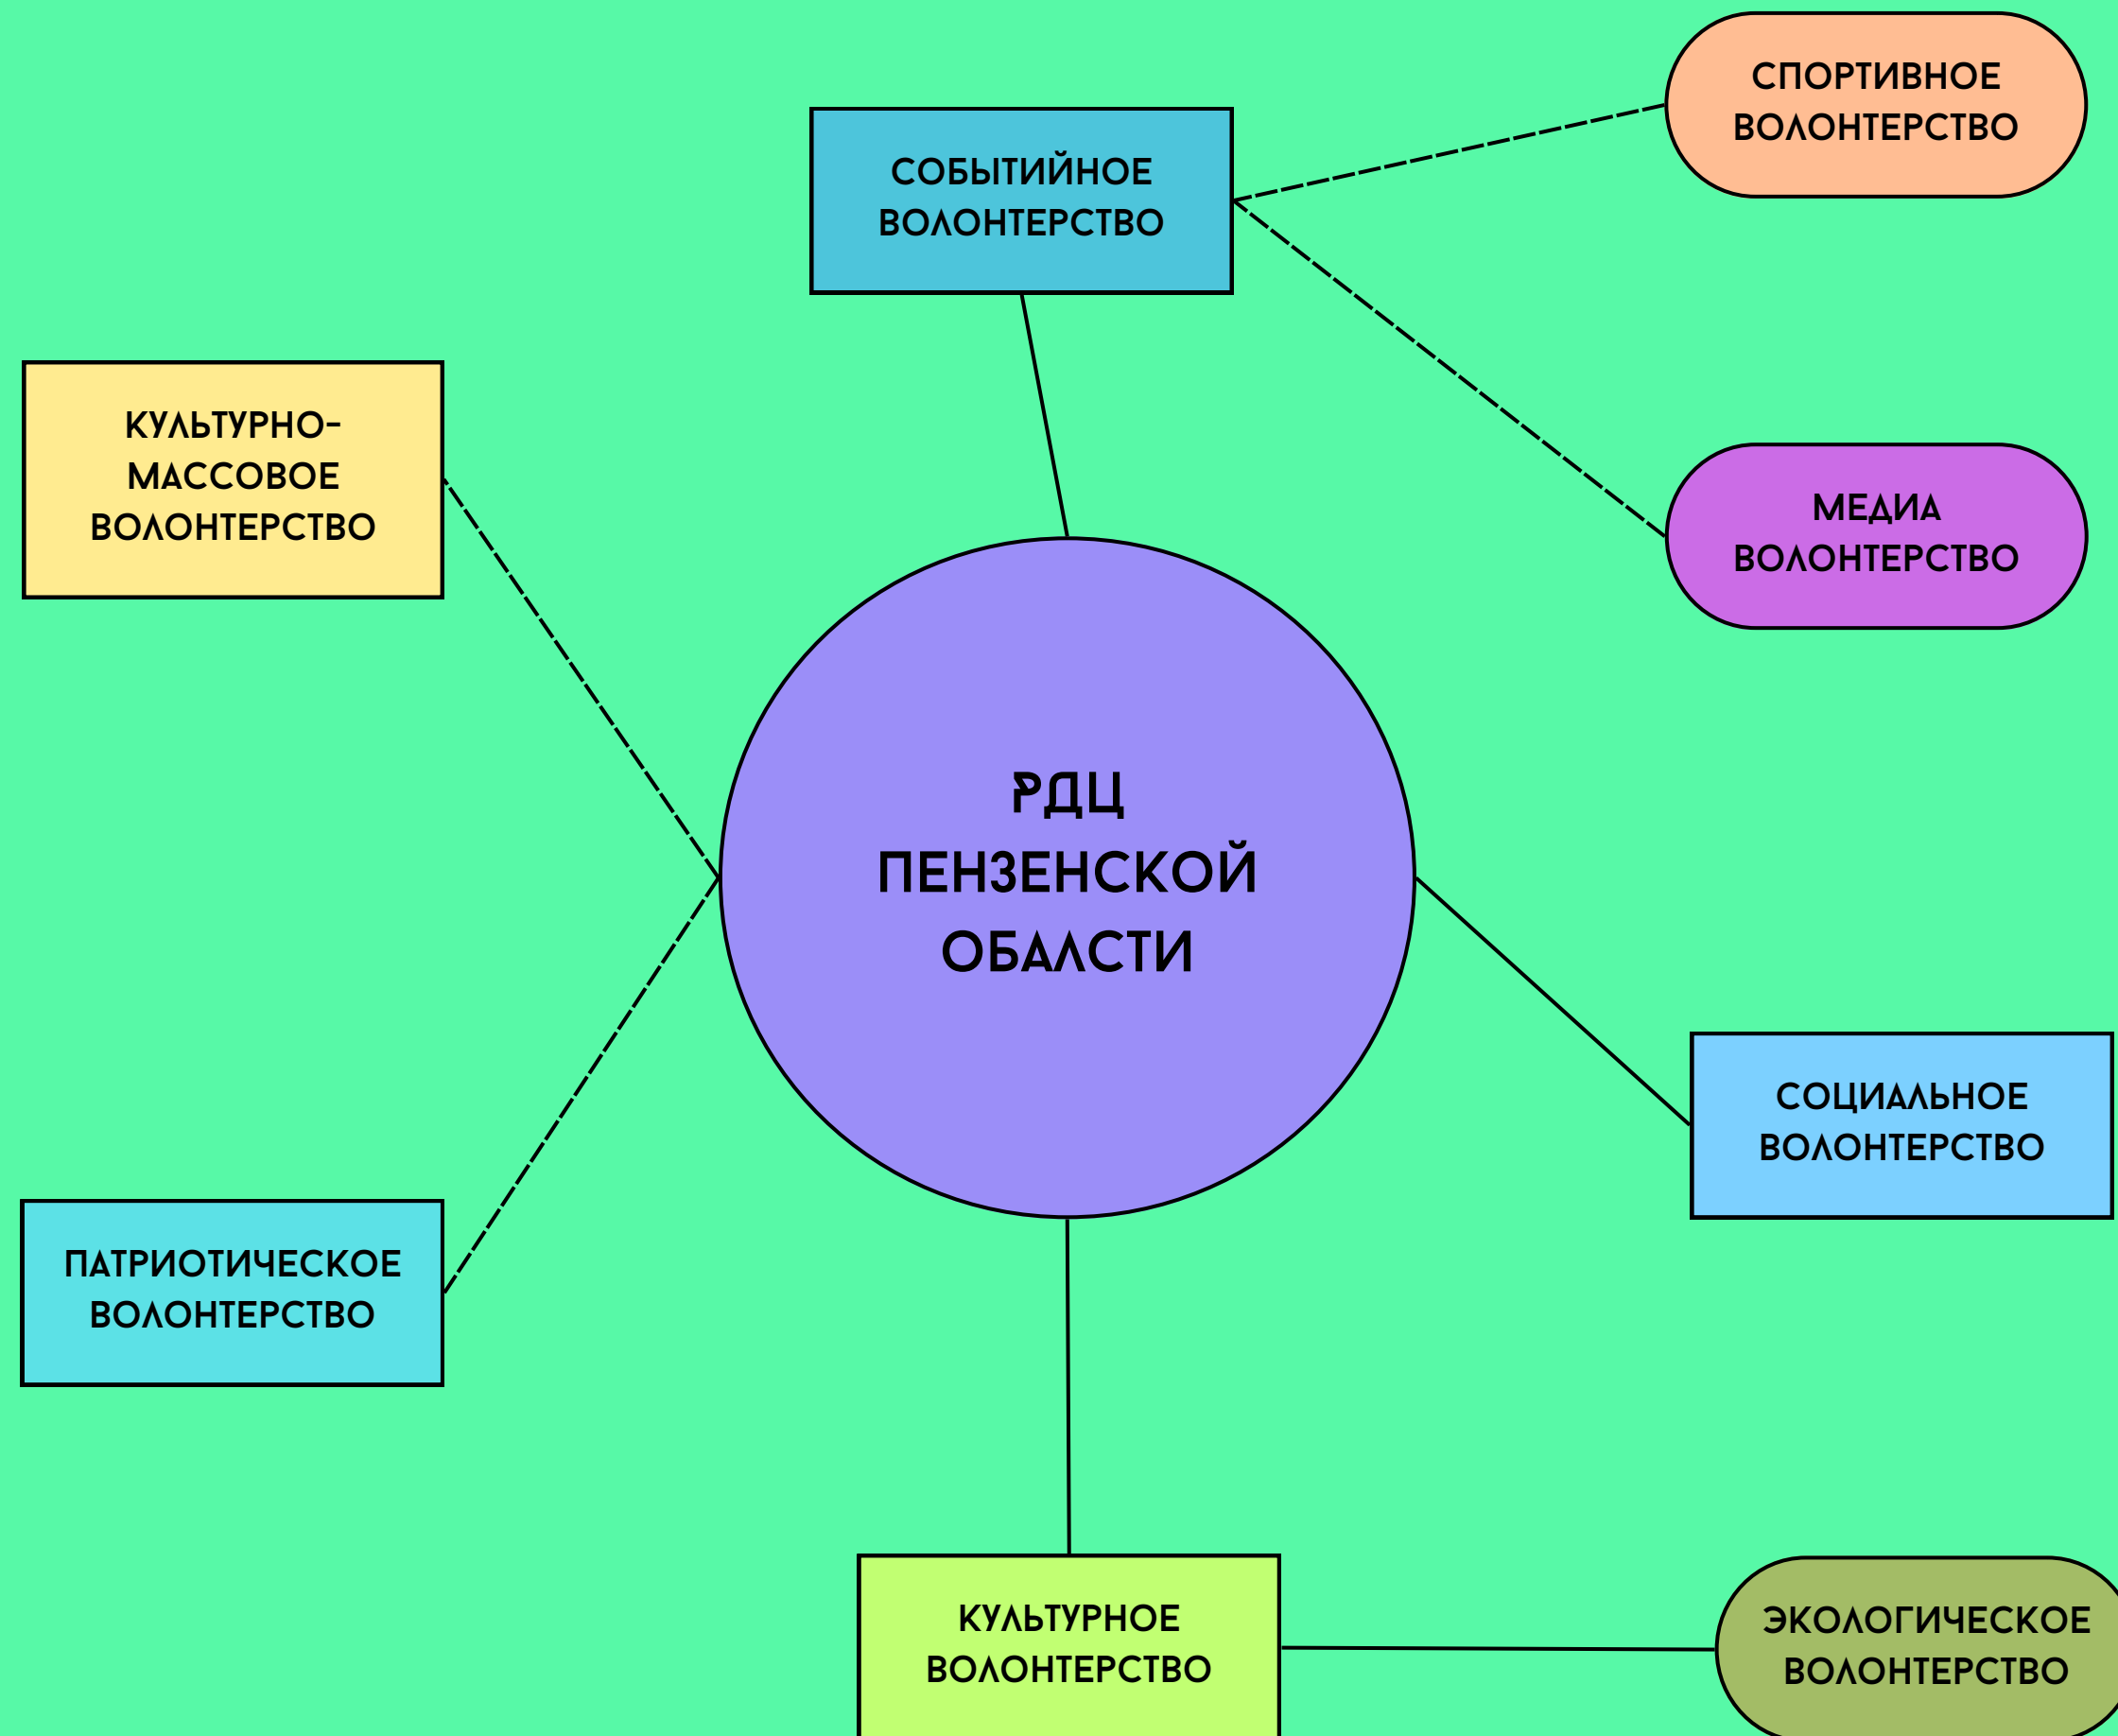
СОБЫТИЙНОЕ ВОЛОНТЕРСТВО

СПОРТИВНОЕ ВОЛОНТЕРСТВО

КУЛЬТУРНО-МАССОВОЕ ВОЛОНТЕРСТВО

МЕДИА ВОЛОНТЕРСТВО

РДЦ ПЕНЗЕНСКОЙ ОБЛАСТИ

СОЦИАЛЬНОЕ ВОЛОНТЕРСТВО

ПАТРИОТИЧЕСКОЕ ВОЛОНТЕРСТВО

КУЛЬТУРНОЕ ВОЛОНТЕРСТВО

ЭКОЛОГИЧЕСКОЕ ВОЛОНТЕРСТВО